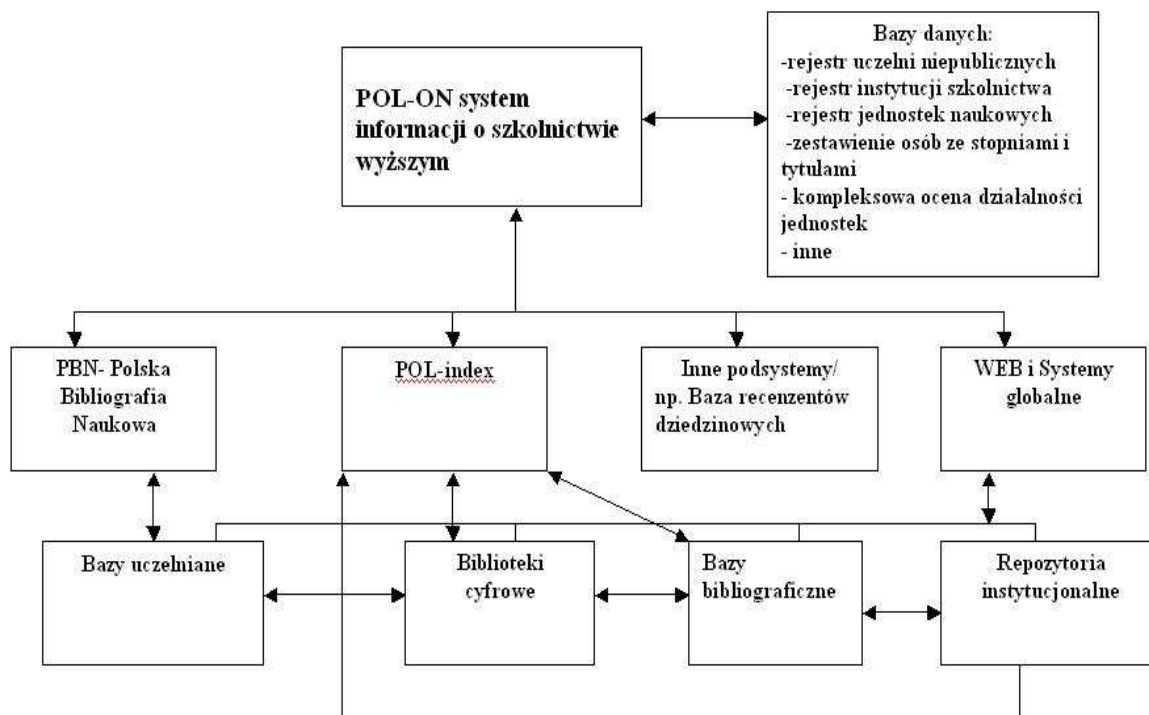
POL-ON system informacji o szkolnictwie wyższym

Bazy danych:
-rejestr uczelni niepublicznych
-rejestr instytucji szkolnictwa
-rejestr jednostek naukowych
-zestawienie osób ze stopniami i tytułami
- kompleksowa ocena działalności jednostek
- inne

PBN- Polska Bibliografia Naukowa

POL-index

Inne podsystemy/ np. Baza recenzentów dziedzinowych

WEB i Systemy globalne

Bazy uczelniane

Biblioteki cyfrowe

Bazy bibliograficzne

Repozytoria instytucjonalne